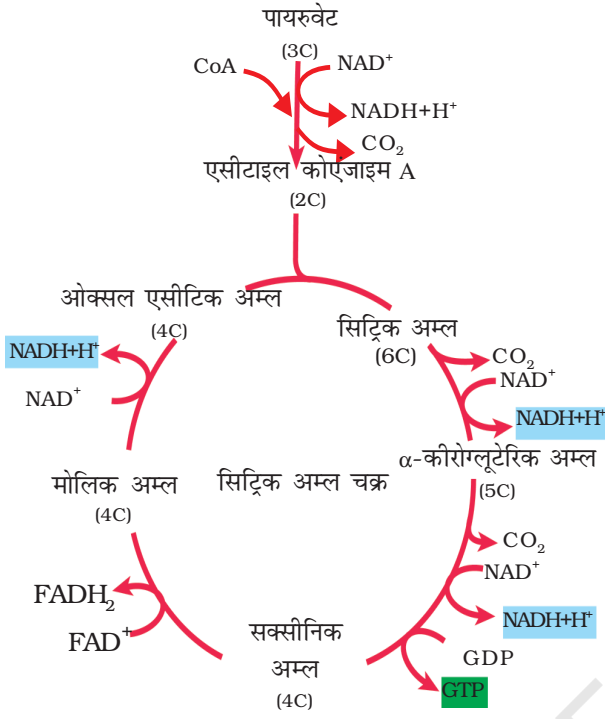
पायरुवेट
(3C)
CoA
$NAD^+$
$NADH+H^+$
$CO_2$
एसीटाइल कोएंजाइम A
(2C)
ओक्सल एसीटिक अम्ल
(4C)
$NADH+H^+$
$NAD^+$
सिट्रिक अम्ल
(6C)
$CO_2$
$NAD^+$
$NADH+H^+$
α-कीरोग्लूटेरिक अम्ल
(5C)
मोलिक अम्ल
(4C)
सिट्रिक अम्ल चक्र
$CO_2$
$NAD^+$
$NADH+H^+$
$FADH_2$
$FAD^+$
सक्सीनिक अम्ल
(4C)
GDP
GTP